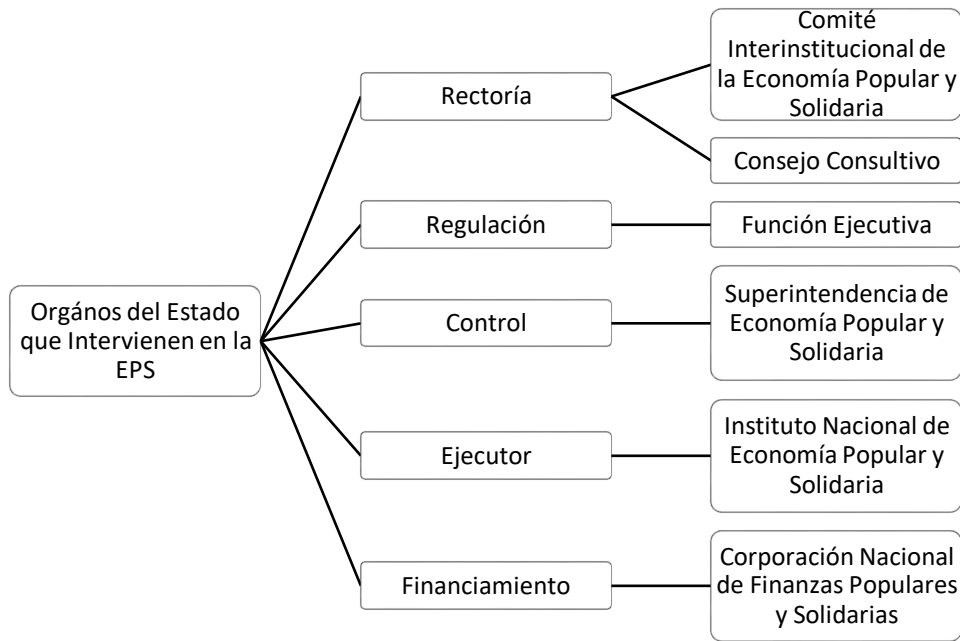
Orgános del Estado que Intervienen en la EPS

Rectoría

Comité Interinstitucional de la Economía Popular y Solidaria

Consejo Consultivo

Regulación

Función Ejecutiva

Control

Superintendencia de Economía Popular y Solidaria

Ejecutor

Instituto Nacional de Economía Popular y Solidaria

Financiamiento

Corporación Nacional de Finanzas Populares y Solidarias